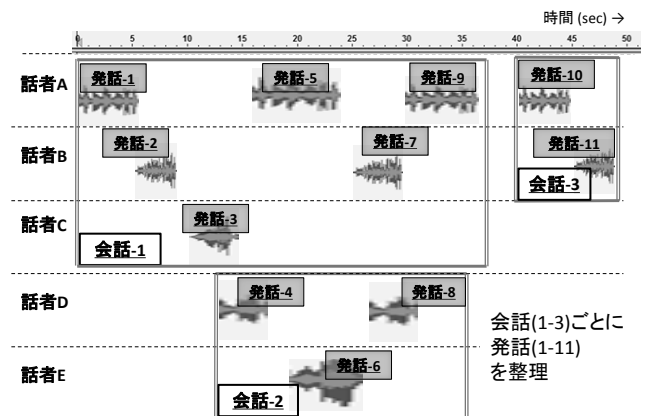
時間 (sec) →

0 5 10 15 20 25 30 35 40 45 50

話者A
発話-1
発話-5
発話-9
発話-10

話者B
発話-2
発話-7
発話-11
会話-3

話者C
発話-3
会話-1

話者D
発話-4
発話-8

話者E
発話-6
会話-2

会話(1-3)ごとに
発話(1-11)
を整理